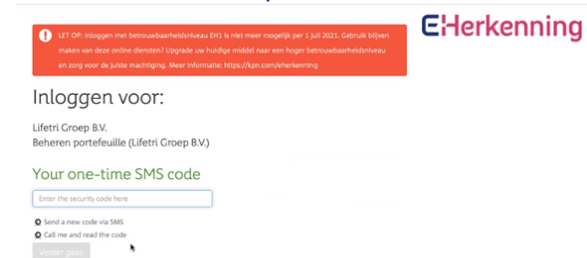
LET OP: Inloggen met betrouwbaarheidsniveau EH1 is niet meer mogelijk per 1 juli 2021. Gebruik blijven maken van deze online diensten? Upgrade uw huidige middel naar een hoger betrouwbaarheidsniveau en zorg voor de juiste machtiging. Meer informatie: https://kpn.com/eherkenning

eHerkenning

Inloggen voor:

Lifetri Groep B.V.
Beheren portefeuille (Lifetri Groep B.V.)

Your one-time SMS code

Enter the security code here

Send a new code via SMS
Call me and read the code

Verder gaan